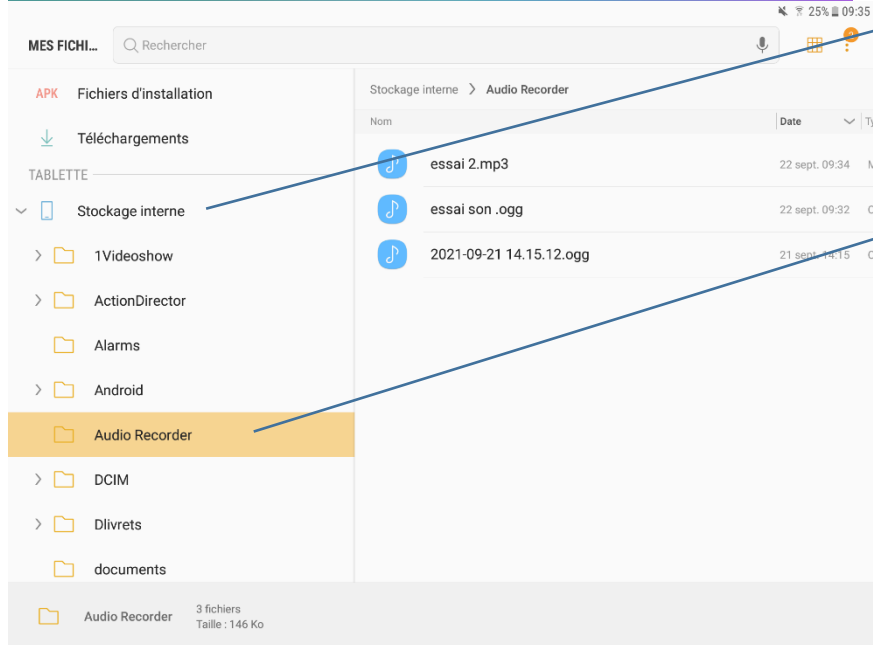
25% 09:35

MES FICHI...

Rechercher

APK Fichiers d'installation

Téléchargements

TABLETTE

Stockage interne

1Videoshow

ActionDirector

Alarms

Android

Audio Recorder

DCIM

Dlivrets

documents

Stockage interne > Audio Recorder

| Nom | Date | Ty |
|---|---|---|
| essai 2.mp3 | 22 sept. 09:34 | M |
| essai son .ogg | 22 sept. 09:32 | O |
| 2021-09-21 14.15.12.ogg | 21 sept. 14:15 | O |

Audio Recorder 3 fichiers Taille : 146 Ko